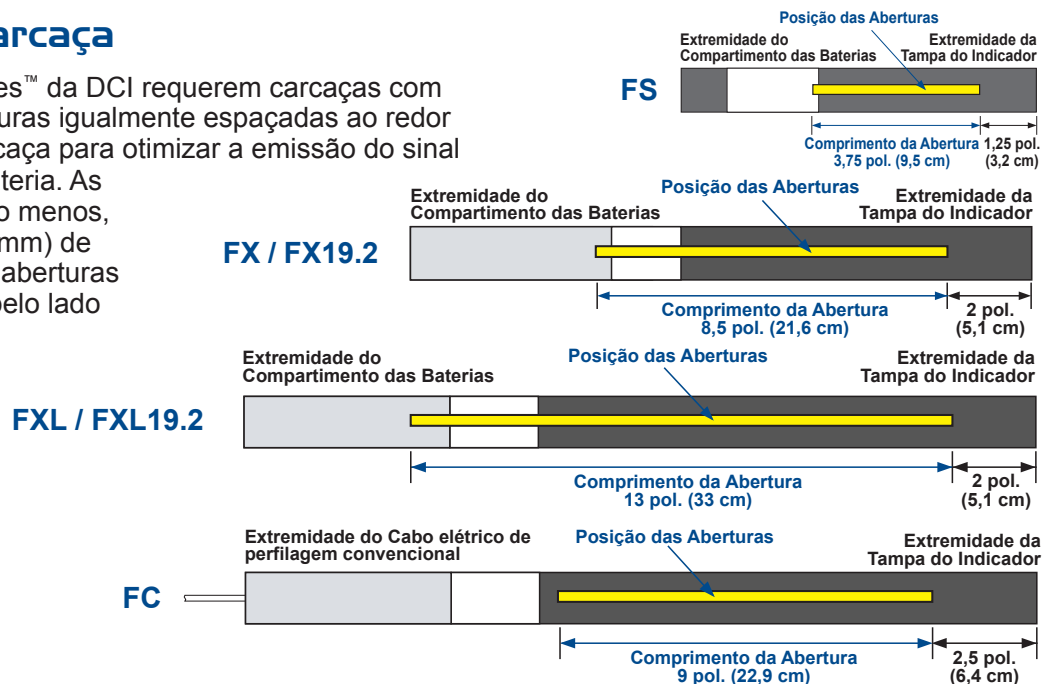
carcaça

es™ da DCI requerem carcaças com uras igualmente espaçadas ao redor caça para otimizar a emissão do sinal teria. As o menos, mm) de aberturas pelo lado

Posição das Aberturas
Extremidade do Compartimento das Baterias
Extremidade da Tampa do Indicador
FS
Comprimento da Abertura 3,75 pol. (9,5 cm)
1,25 pol. (3,2 cm)

Extremidade do Compartimento das Baterias
Posição das Aberturas
Extremidade da Tampa do Indicador
FX / FX19.2
Comprimento da Abertura 8,5 pol. (21,6 cm)
2 pol. (5,1 cm)

Extremidade do Compartimento das Baterias
Posição das Aberturas
Extremidade da Tampa do Indicador
FXL / FXL19.2
Comprimento da Abertura 13 pol. (33 cm)
2 pol. (5,1 cm)

Extremidade do Cabo elétrico de perfilagem convencional
Posição das Aberturas
Extremidade da Tampa do Indicador
FC
Comprimento da Abertura 9 pol. (22,9 cm)
2,5 pol. (6,4 cm)